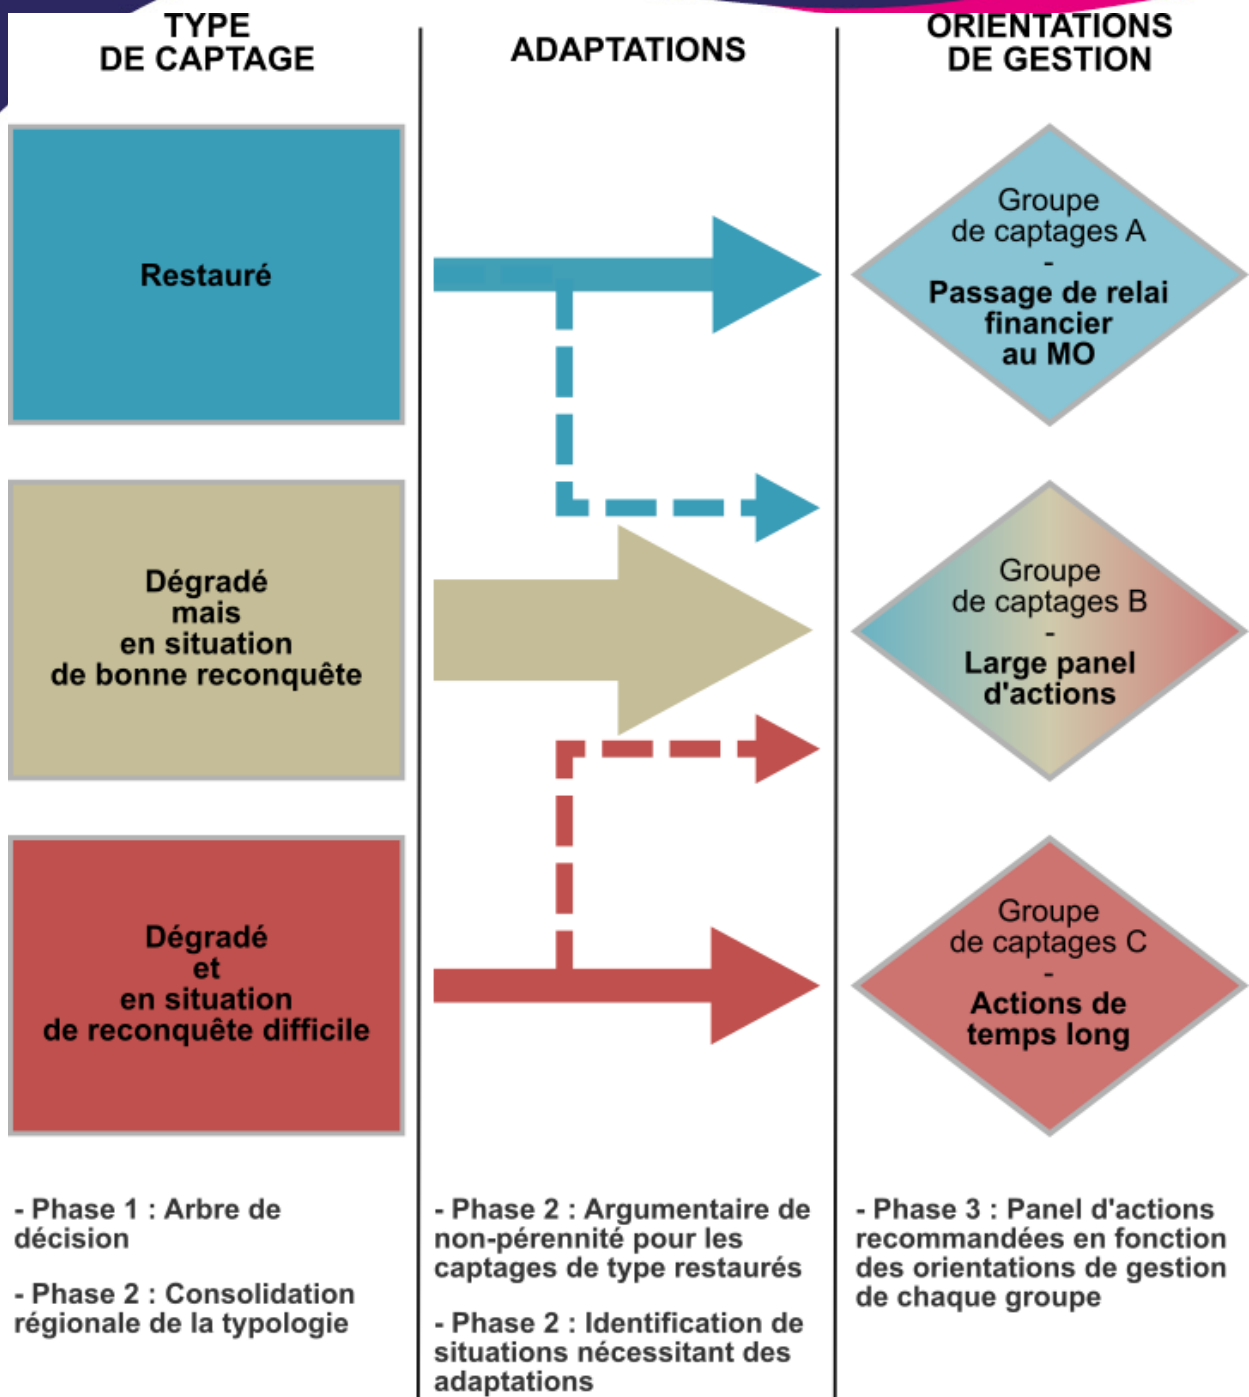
TYPE
DE CAPTAGE

ADAPTATIONS

ORIENTATIONS
DE GESTION

Restauré

Dégradé
mais
en situation
de bonne reconquête

Dégradé
et
en situation
de reconquête difficile

Groupe
de captages A
-
Passage de relai financier au MO

Groupe
de captages B
-
Large panel d'actions

Groupe
de captages C
-
Actions de temps long

- Phase 1 : Arbre de décision

- Phase 2 : Consolidation régionale de la typologie

- Phase 2 : Argumentaire de non-pérennité pour les captages de type restaurés

- Phase 2 : Identification de situations nécessitant des adaptations

- Phase 3 : Panel d'actions recommandées en fonction des orientations de gestion de chaque groupe